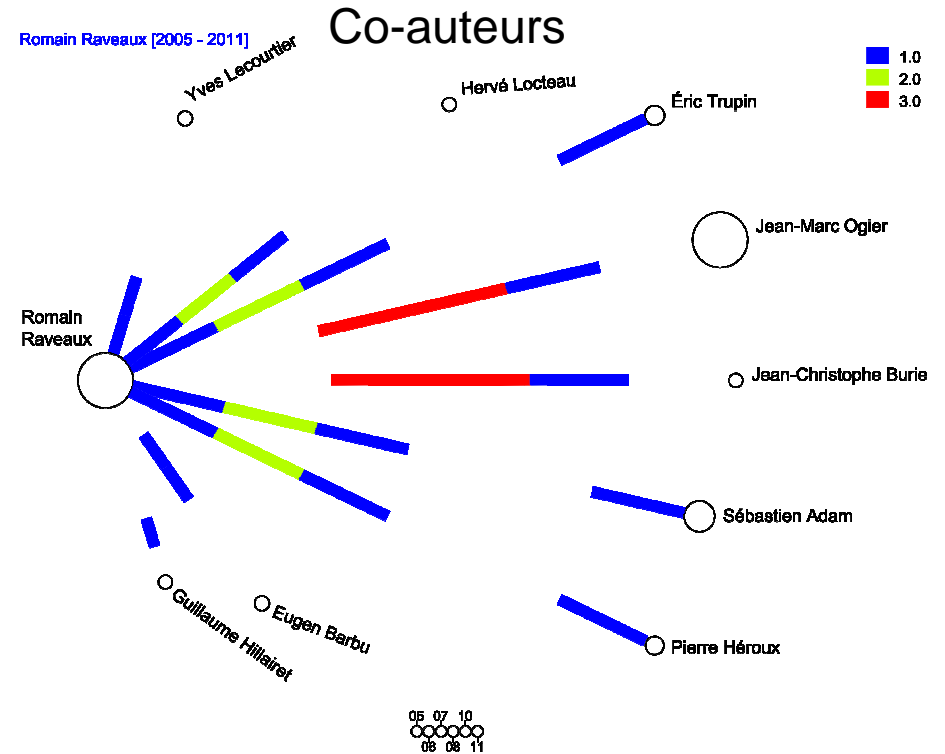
Romain Raveaux [2005 - 2011]

Co-auteurs

1.0
2.0
3.0

Yves Lecourtier

Hervé Locteau

Éric Trupin

Jean-Marc Ogier

Romain Raveaux

Jean-Christophe Burie

Sébastien Adam

Pierre Héroux

Guillaume Hillairet

Eugen Barbu

05 07 10
06 08 11